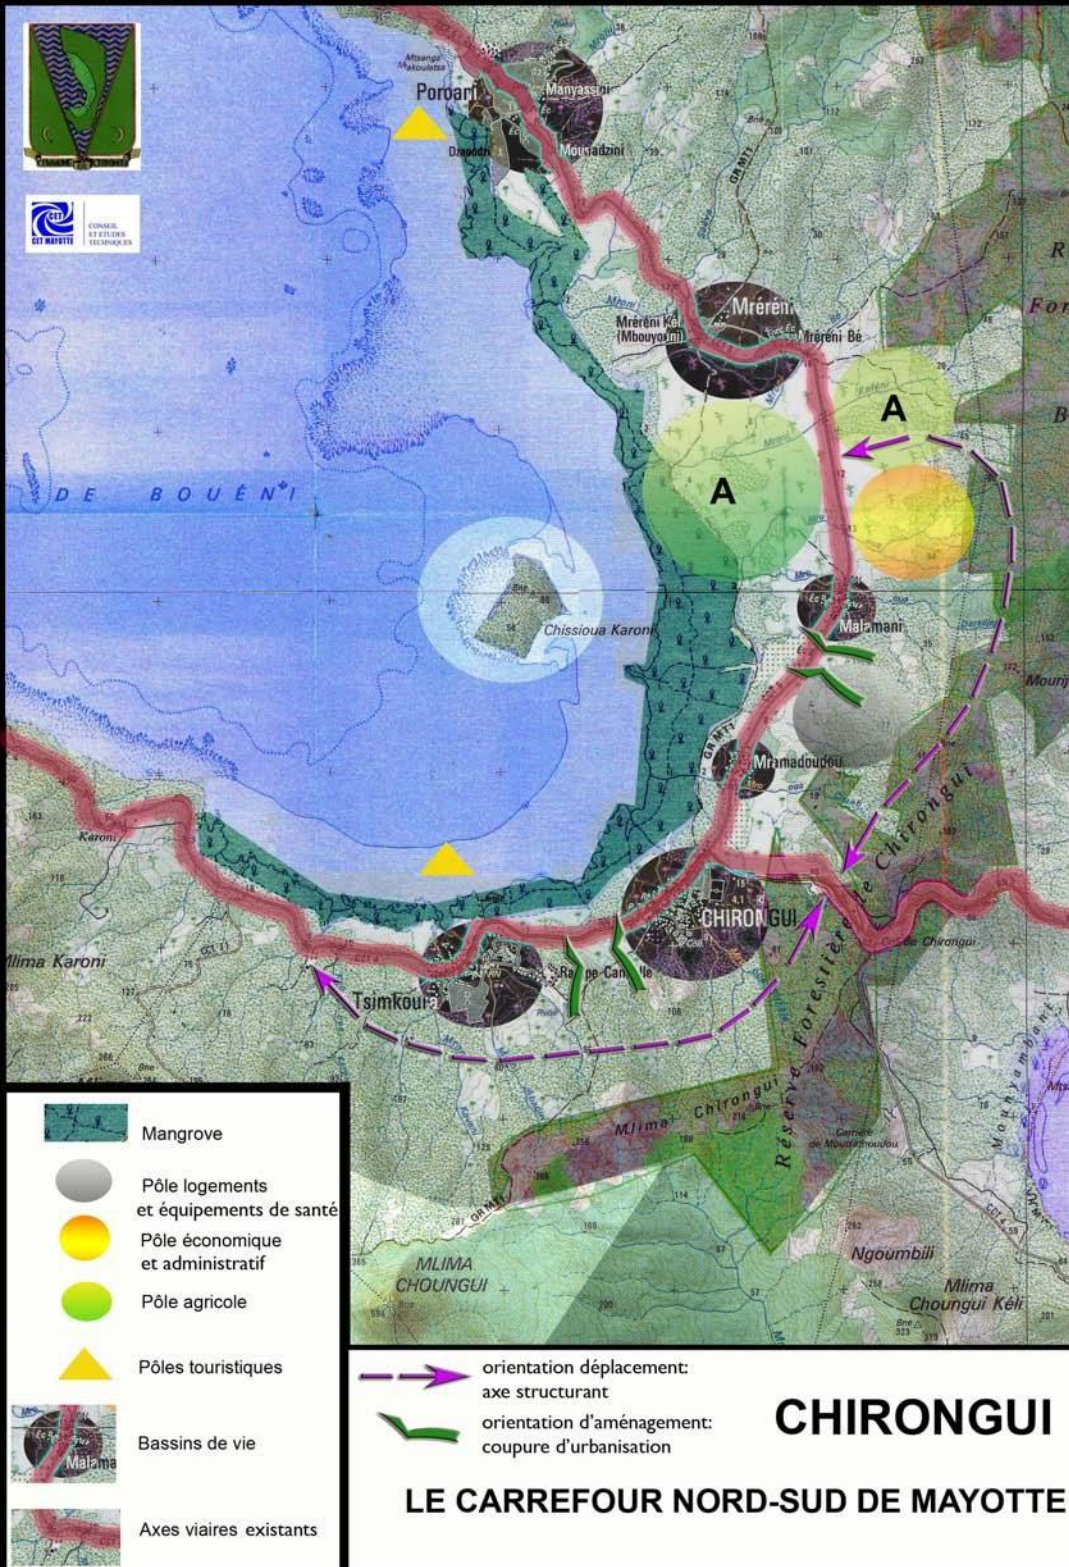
CET MAYOTTE CONSEIL ET ETUDES TECHNIQUES

Mtsanga Makouledza
Poroani
Manyassini
Dzaoudzi
Mouriadzini
GRMT1
Mréréni
Mréréni Kéli (Mbouyouni)
Mréréni Bé
R
For
B
A
A
DE BOUÉNI
Chissioua Karoni
Malamani
GRMT1
Mramadoudou
Mounj
Karoni
Mlima Karoni
CHIRONGUI
Réserve Forestière de Chirongui
de Chirongui
Tsimkoura
Rapane Canelle
Mlima Chirongui
Mounyambani
MLIMA CHOUNGUI
Ngoumbili
Mlima Choungui Kéli

Mangrove
Pôle logements et équipements de santé
Pôle économique et administratif
Pôle agricole
Pôles touristiques
Bassins de vie
Axes viaires existants

orientation déplacement: axe structurant
orientation d'aménagement: coupure d'urbanisation

CHIRONGUI
LE CARREFOUR NORD-SUD DE MAYOTTE